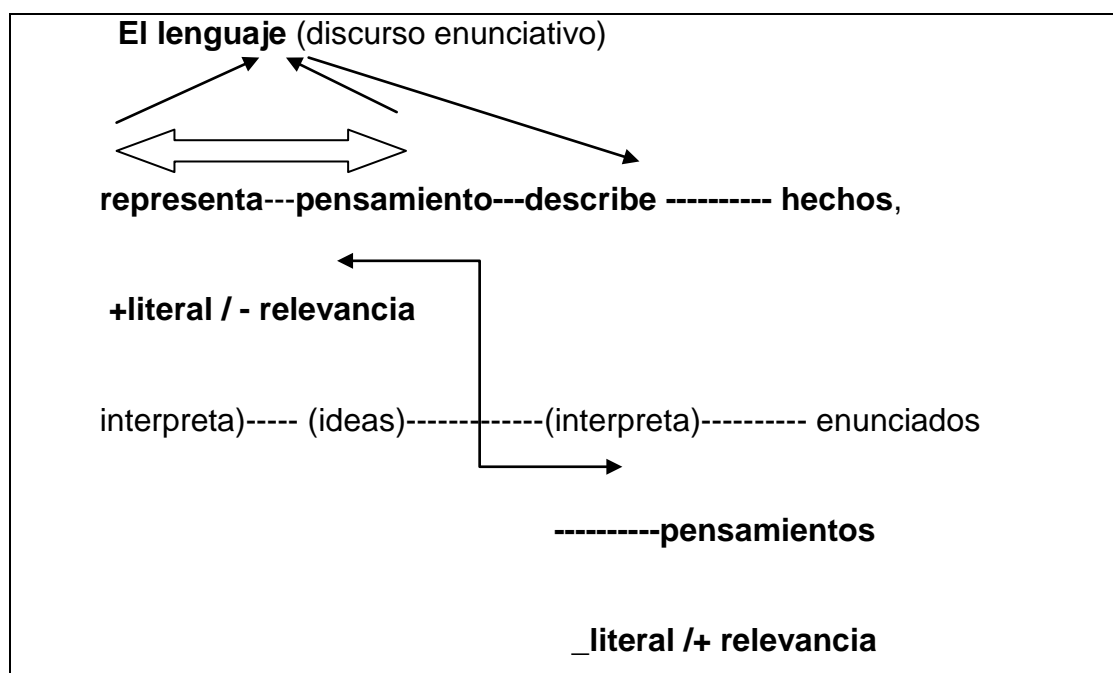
El lenguaje (discurso enunciativo)

representa---pensamiento---describe ---------- hechos,

+literal / - relevancia

interpreta)----- (ideas)-------------(interpreta)---------- enunciados

----------pensamientos

_literal /+ relevancia